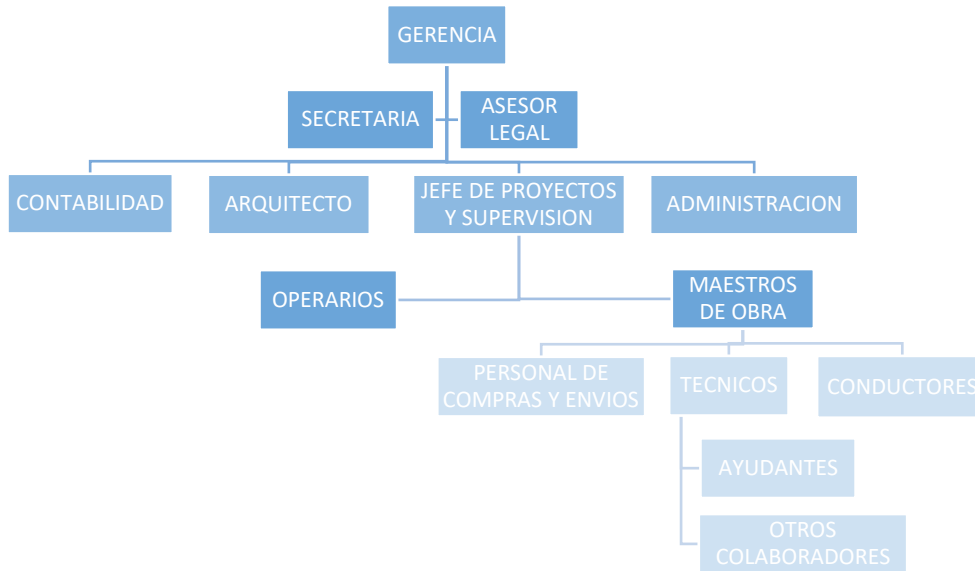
GERENCIA

SECRETARIA

ASESOR LEGAL

CONTABILIDAD

ARQUITECTO

JEFE DE PROYECTOS Y SUPERVISION

ADMINISTRACION

OPERARIOS

MAESTROS DE OBRA

PERSONAL DE COMPRAS Y ENVIOS

TECNICOS

CONDUCTORES

AYUDANTES

OTROS COLABORADORES